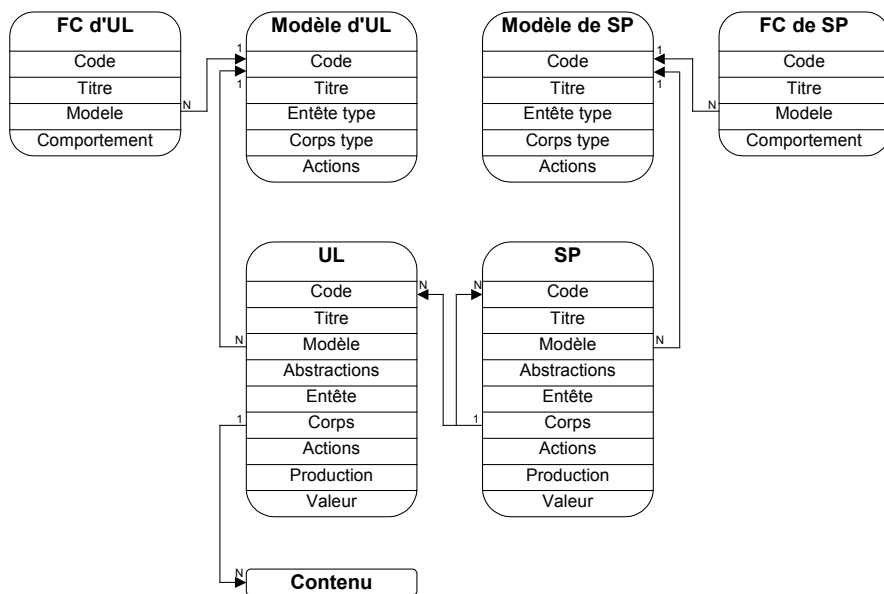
FC d'UL
Code
Titre
Modele
Comportement

Modèle d'UL
Code
Titre
Entête type
Corps type
Actions

Modèle de SP
Code
Titre
Entête type
Corps type
Actions

FC de SP
Code
Titre
Modele
Comportement

UL
Code
Titre
Modèle
Abstractions
Entête
Corps
Actions
Production
Valeur

SP
Code
Titre
Modèle
Abstractions
Entête
Corps
Actions
Production
Valeur

Contenu

1
1
N
1
1
N
N
N
N
N
1
1
N